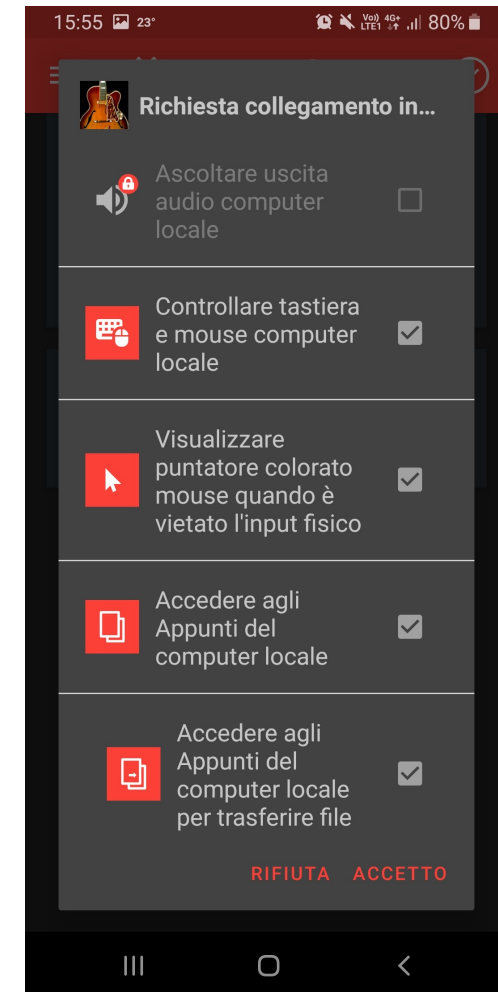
15:55 23° Vo)) LTE1 4G+ 80%

Richiesta collegamento in...

Ascoltare uscita audio computer locale

Controllare tastiera e mouse computer locale

Visualizzare puntatore colorato mouse quando è vietato l'input fisico

Accedere agli Appunti del computer locale

Accedere agli Appunti del computer locale per trasferire file

RIFIUTA ACCETTO